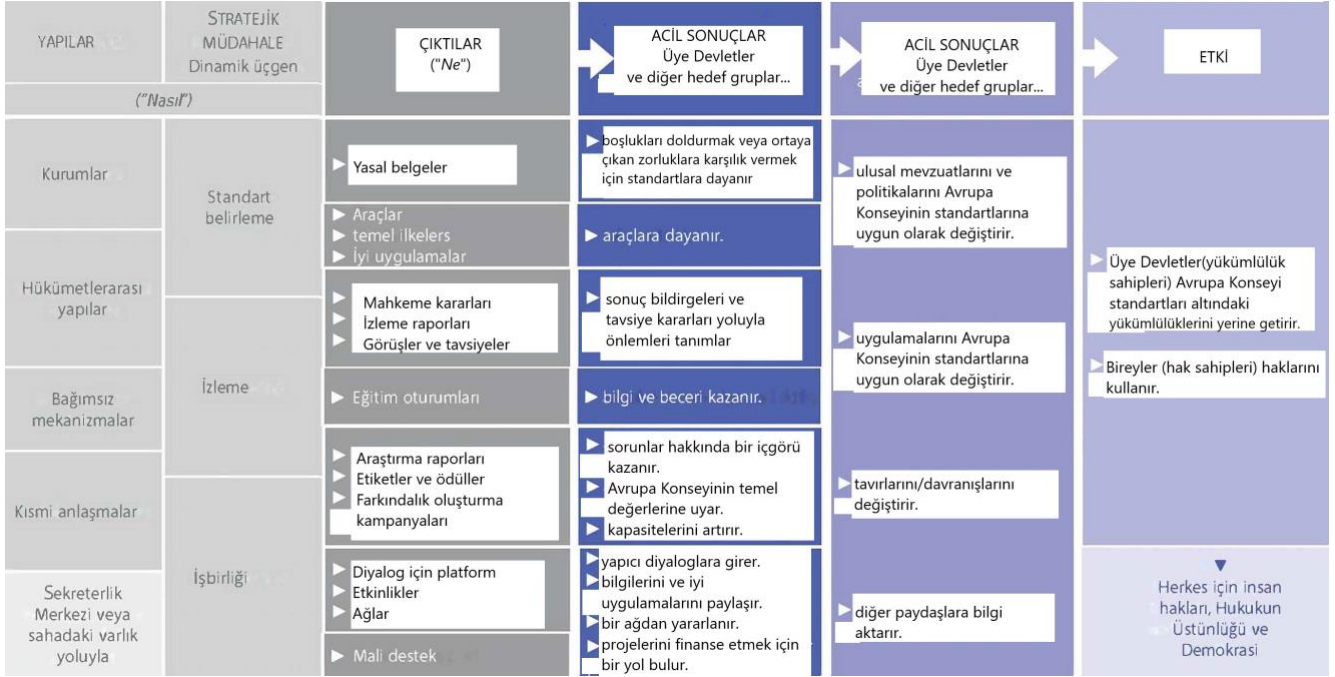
| YAPILAR | STRATEJİK MÜDAHALE Dinamik üçgen | ÇIKTILAR ("Ne") | ACİL SONUÇLAR Üye Devletler ve diğer hedef gruplar... | ACİL SONUÇLAR Üye Devletler ve diğer hedef gruplar... | ETKİ |
|---|---|---|---|---|---|
| ("Nasıl") | | | | | |
| Kurumlar | Standart belirleme | Yasal belgeler | boşlukları doldurmak veya ortaya çıkan zorluklara karşılık vermek için standartlara dayanır | ulusal mevzuatlarını ve politikalarını Avrupa Konseyinin standartlarına uygun olarak değiştirir. | Üye Devletler(yükümlülük sahipleri) Avrupa Konseyi standartları altındaki yükümlülüklerini yerine getirir. |
| | | Araçlar, temel ilkelers, İyi uygulamalar | araçlara dayanır. | | |
| Hükümetlerarası yapılar | İzleme | Mahkeme kararları, İzleme raporları, Görüşler ve tavsiyeler | sonuç bildirgeleri ve tavsiye kararları yoluyla önlemleri tanımlar | uygulamalarını Avrupa Konseyinin standartlarına uygun olarak değiştirir. | Bireyler (hak sahipleri) haklarını kullanır. |
| Bağımsız mekanizmalar | | Eğitim oturumları | bilgi ve beceri kazanır. | | |
| Kısmi anlaşmalar | İşbirliği | Araştırma raporları, Etiketler ve ödüller, Farkındalık oluşturma kampanyaları | sorunlar hakkında bir içgörü kazanır. Avrupa Konseyinin temel değerlerine uyar. kapasitelerini artırır. | tavırlarını/davranışlarını değiştirir. | |
| Sekreterlik Merkezi veya sahadaki varlık yoluyla | | Diyalog için platform, Etkinlikler, Ağlar | yapıcı diyaloglara girer. bilgilerini ve iyi uygulamalarını paylaşır. bir ağdan yararlanır. projelerini finanse etmek için bir yol bulur. | diğer paydaşlara bilgi aktarır. | Herkes için insan hakları, Hukukun Üstünlüğü ve Demokrasi |
| | | Mali destek | | | |